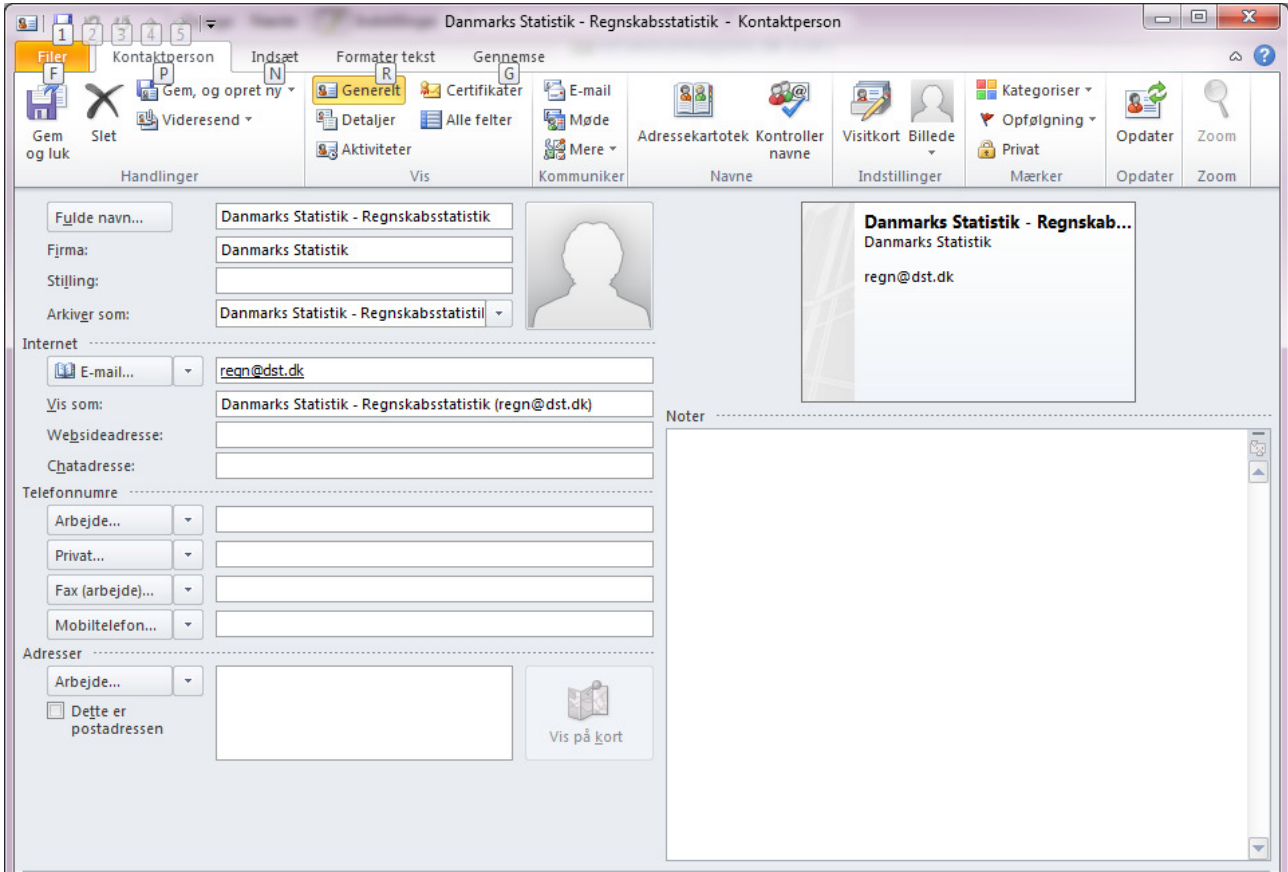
1 2 3 4 5 Danmarks Statistik - Regnskabsstatistik - Kontaktperson

Filer F Kontaktperson P Indsæt N Formater tekst R Gennemse G

Gem og luk Slet Gem, og opret ny Videresend Handlinger

Generelt Detaljer Aktiviteter Certifikater Alle felter Vis

E-mail Møde Mere Kommuniker

Adressekartotek Kontroller navne Navne

Visitkort Billede Indstillinger

Kategoriser Opfølgning Privat Mærker

Opdater Opdater

Zoom Zoom

Fulde navn... Danmarks Statistik - Regnskabsstatistik
Firma: Danmarks Statistik
Stilling:
Arkiver som: Danmarks Statistik - Regnskabsstatistil

Internet
E-mail... regn@dst.dk
Vis som: Danmarks Statistik - Regnskabsstatistik (regn@dst.dk)
Websideadresse:
Chatadresse:

Telefonnumre
Arbejde...
Privat...
Fax (arbejde)...
Mobiltelefon...

Adresser
Arbejde...
Dette er postadressen
Vis på kort

Danmarks Statistik - Regnskab...
Danmarks Statistik

regn@dst.dk

Noter